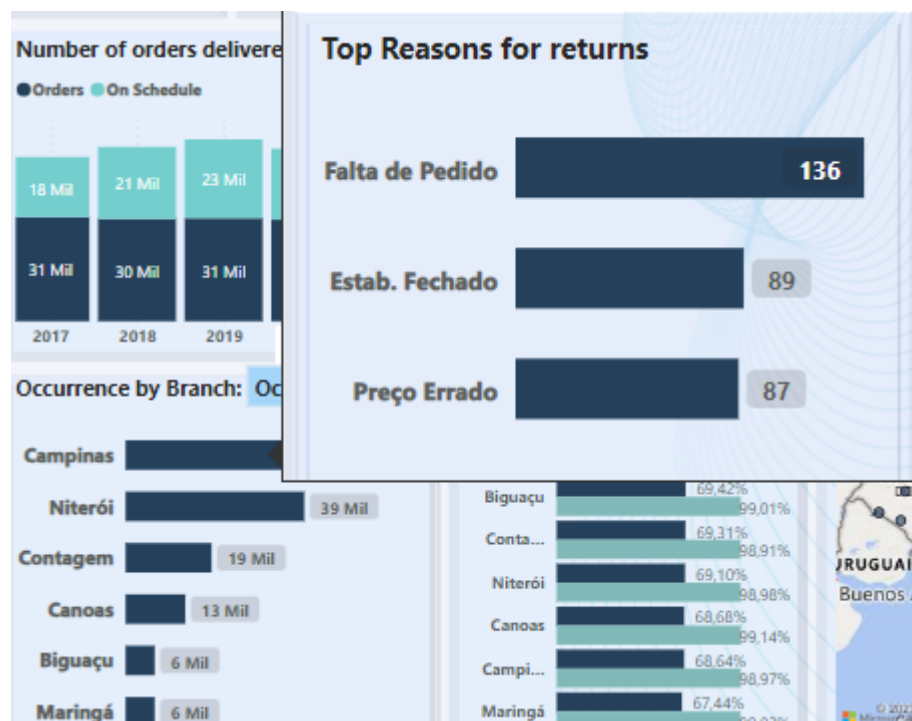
Number of orders delivere

Orders On Schedule

18 Mil
31 Mil
2017

21 Mil
30 Mil
2018

23 Mil
31 Mil
2019

Top Reasons for returns

Falta de Pedido 136

Estab. Fechado 89

Preço Errado 87

Occurrence by Branch: Oc

Campinas

Niterói 39 Mil

Contagem 19 Mil

Canoas 13 Mil

Biguaçu 6 Mil

Maringá 6 Mil

Biguaçu 69,42% 99,01%

Conta... 69,31% 98,91%

Niterói 69,10% 98,98%

Canoas 68,68% 99,14%

Campi... 68,64% 98,97%

Maringá 67,44%

URUGUAI

Buenos